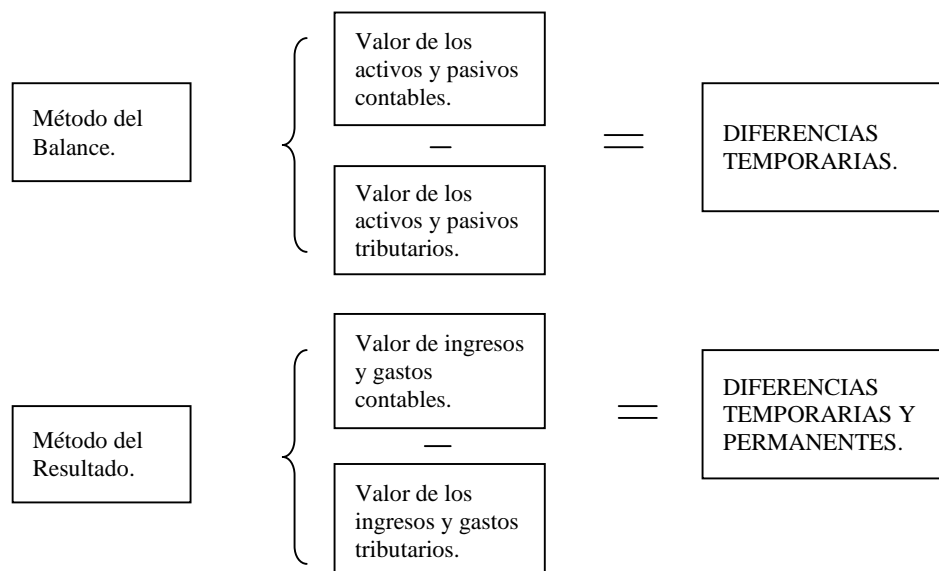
Método del Balance.

Valor de los activos y pasivos contables.

—

Valor de los activos y pasivos tributarios.

=

DIFERENCIAS TEMPORARIAS.

Método del Resultado.

Valor de ingresos y gastos contables.

—

Valor de los ingresos y gastos tributarios.

=

DIFERENCIAS TEMPORARIAS Y PERMANENTES.